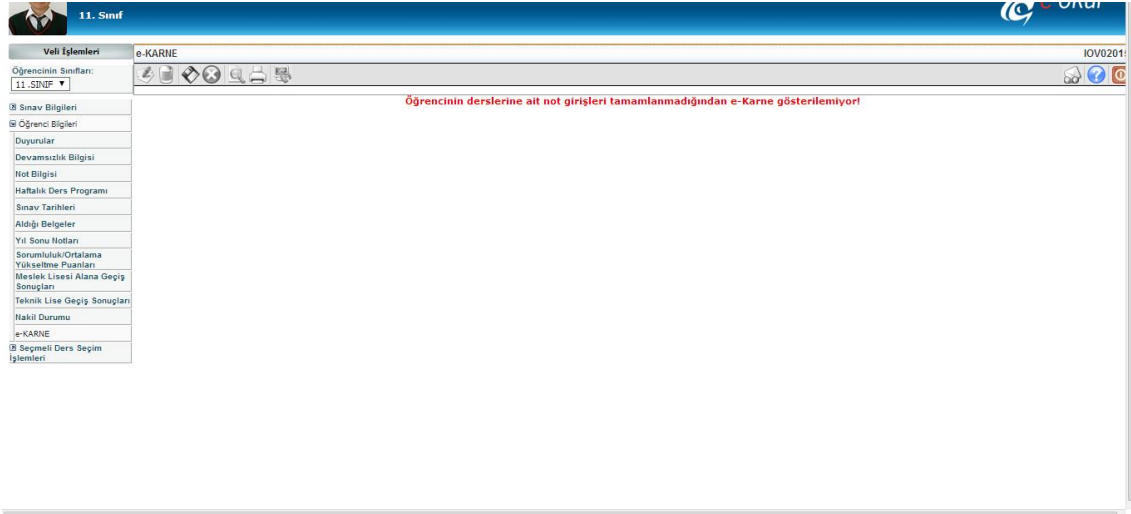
11. Sınıf

e-Okul

Veli İşlemleri

Öğrencinin Sınıfları:
11.SINIF ▼

Sınav Bilgileri
Öğrenci Bilgileri
Duyurular
Devamsızlık Bilgisi
Not Bilgisi
Haftalık Ders Programı
Sınav Tarihleri
Aldığı Belgeler
Yıl Sonu Notları
Sorumluluk/Ortalama Yükseltme Puanları
Meslek Lisesi Alana Geçiş Sonuçları
Teknik Lise Geçiş Sonuçları
Nakil Durumu
e-KARNE
Seçmeli Ders Seçim İşlemleri

e-KARNE

IOV0201

Öğrencinin derslerine ait not girişleri tamamlanmadığından e-Karne gösterilemiyor!